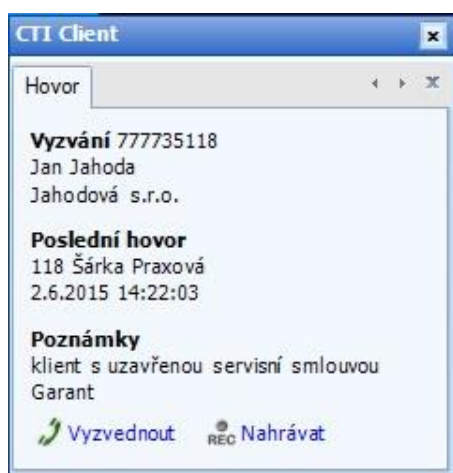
CTI Client

Hovor

**Vyzvání** 777735118
Jan Jahoda
Jahodová s.r.o.

**Poslední hovor**
118 Šárka Praxová
2.6.2015 14:22:03

**Poznámky**
klient s uzavřenou servisní smlouvou
Garant

Vyzvednout REC Nahrávat